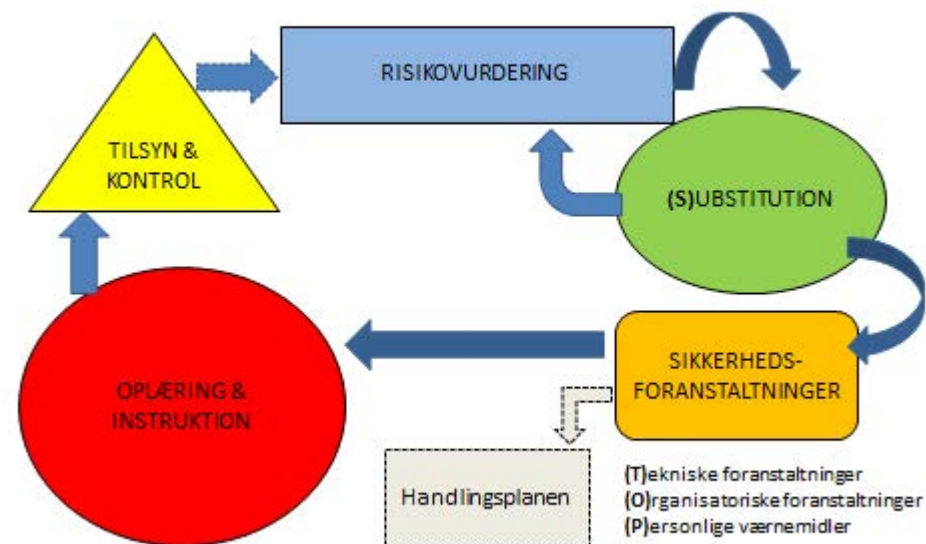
RISIKOVURDERING

TILSYN & KONTROL

(S)UBSTITUTION

SIKKERHEDS-FORANSTALTNINGER

OPLÆRING & INSTRUKTION

Handlingsplanen

(T)ekniske foranstaltninger
(O)rganisatoriske foranstaltninger
(P)ersonlige værnemidler